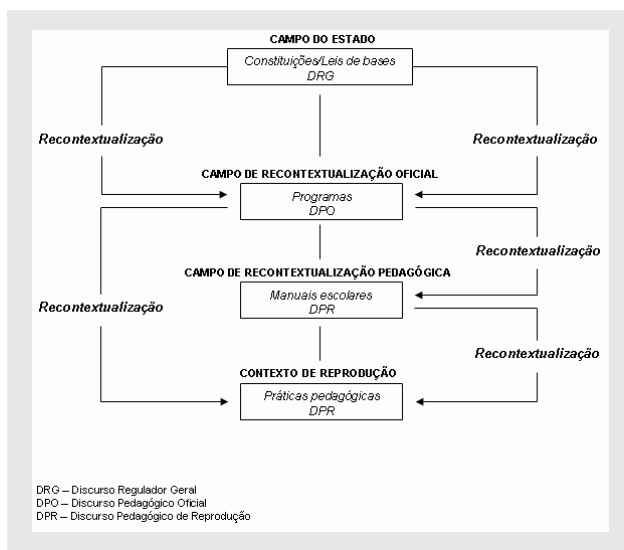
CAMPO DO ESTADO
Constituições/Leis de bases
DRG

Recontextualização

Recontextualização

CAMPO DE RECONTEXTUALIZAÇÃO OFICIAL
Programas
DPO

Recontextualização

CAMPO DE RECONTEXTUALIZAÇÃO PEDAGÓGICA
Manuais escolares
DPR

Recontextualização

Recontextualização

CONTEXTO DE REPRODUÇÃO
Práticas pedagógicas
DPR

DRG – Discurso Regulador Geral
DPO – Discurso Pedagógico Oficial
DPR – Discurso Pedagógico de Reprodução